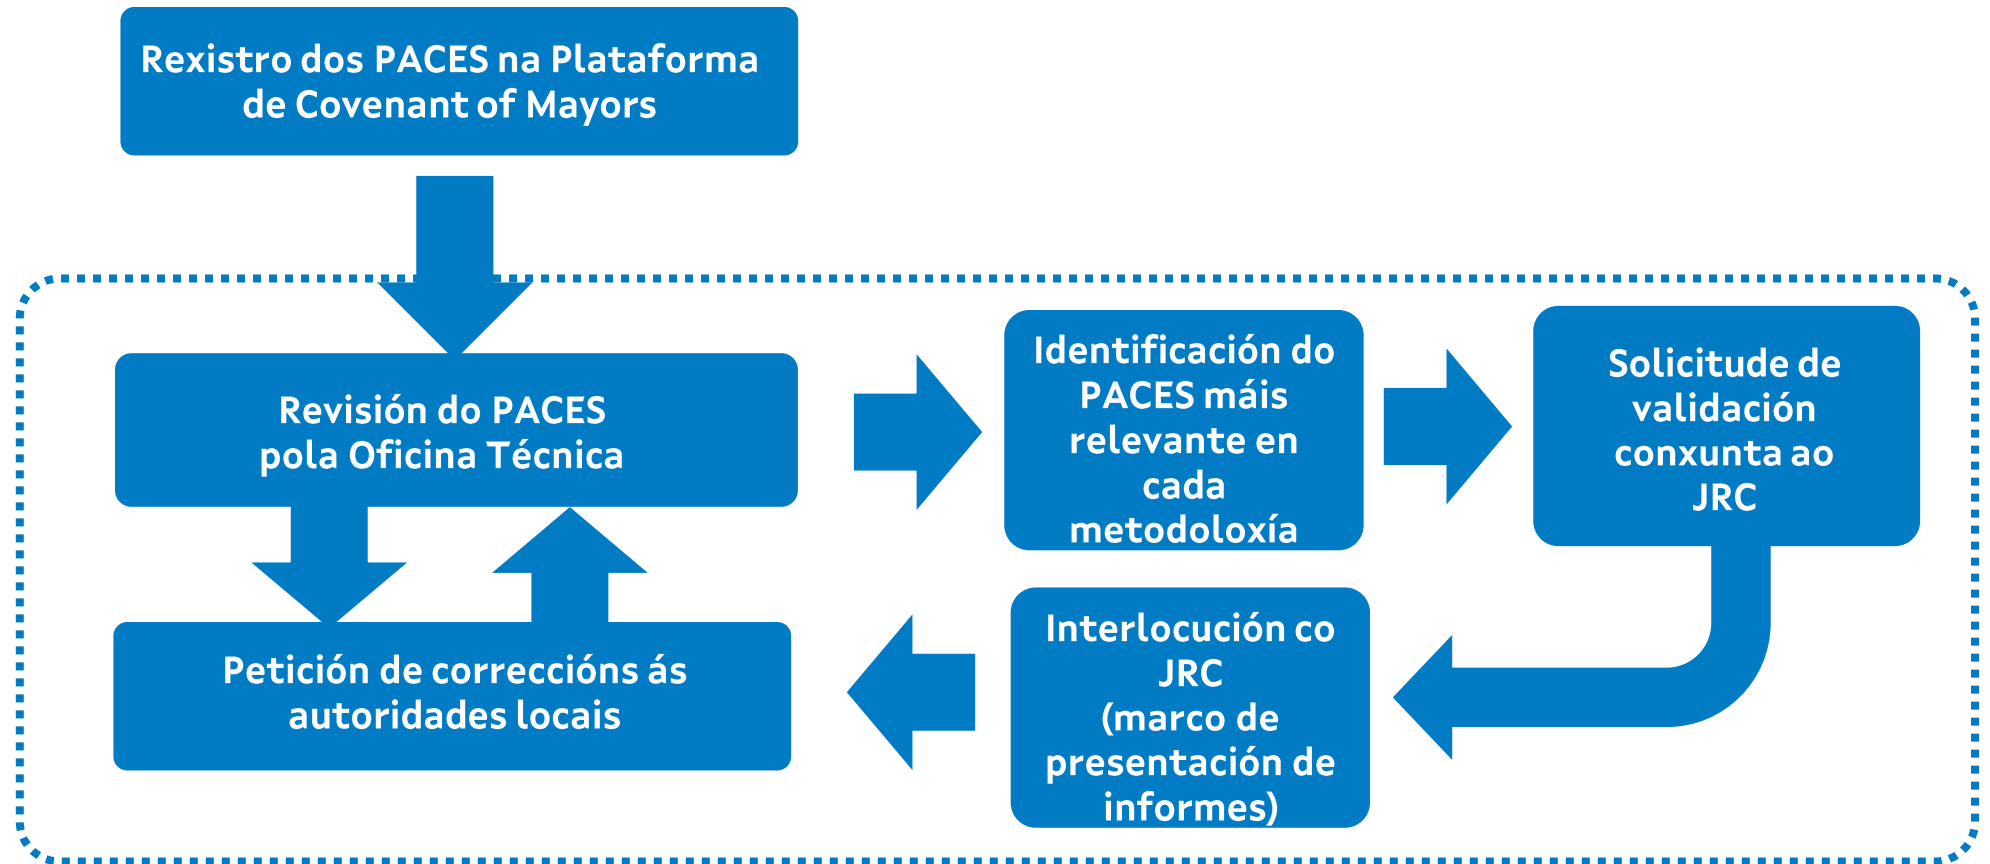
Rexistro dos PACES na Plataforma de Covenant of Mayors

Revisión do PACES pola Oficina Técnica

Identificación do PACES máis relevante en cada metodoloxía

Solicitude de validación conxunta ao JRC

Petición de correccións ás autoridades locais

Interlocución co JRC (marco de presentación de informes)